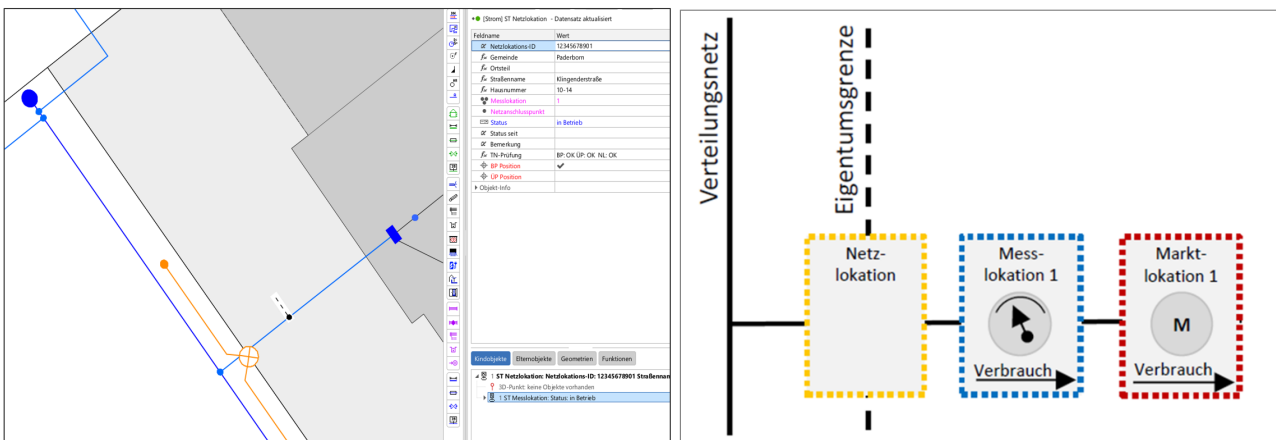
[Strom] ST Netzlokation - Datensatz aktualisiert

| Feldname | Wert |
|---|---|
| Netzlokations-ID | 12345678901 |
| Gemeinde | Paderborn |
| Ortsteil | |
| Straßenname | Klingenderstraße |
| Hausnummer | 10-14 |
| Messlokation | 1 |
| Netzanschlusspunkt | |
| Status | in Betrieb |
| Status seit | |
| Bemerkung | |
| TN-Prüfung | BP: OK ÜP: OK NL: OK |
| BP Position | ✔ |
| ÜP Position | |

Objekt-Info

Kindobjekte Elternobjekte Geometrien Funktionen

1 ST Netzlokation: Netzlokations-ID: 12345678901 Straßennam
3D-Punkt: keine Objekte vorhanden
1 ST Messlokation: Status: in Betrieb

Verteilungsnetz

Eigentumsgrenze

Netzlokation

Messlokation 1

Verbrauch

Marktlokation 1

M

Verbrauch